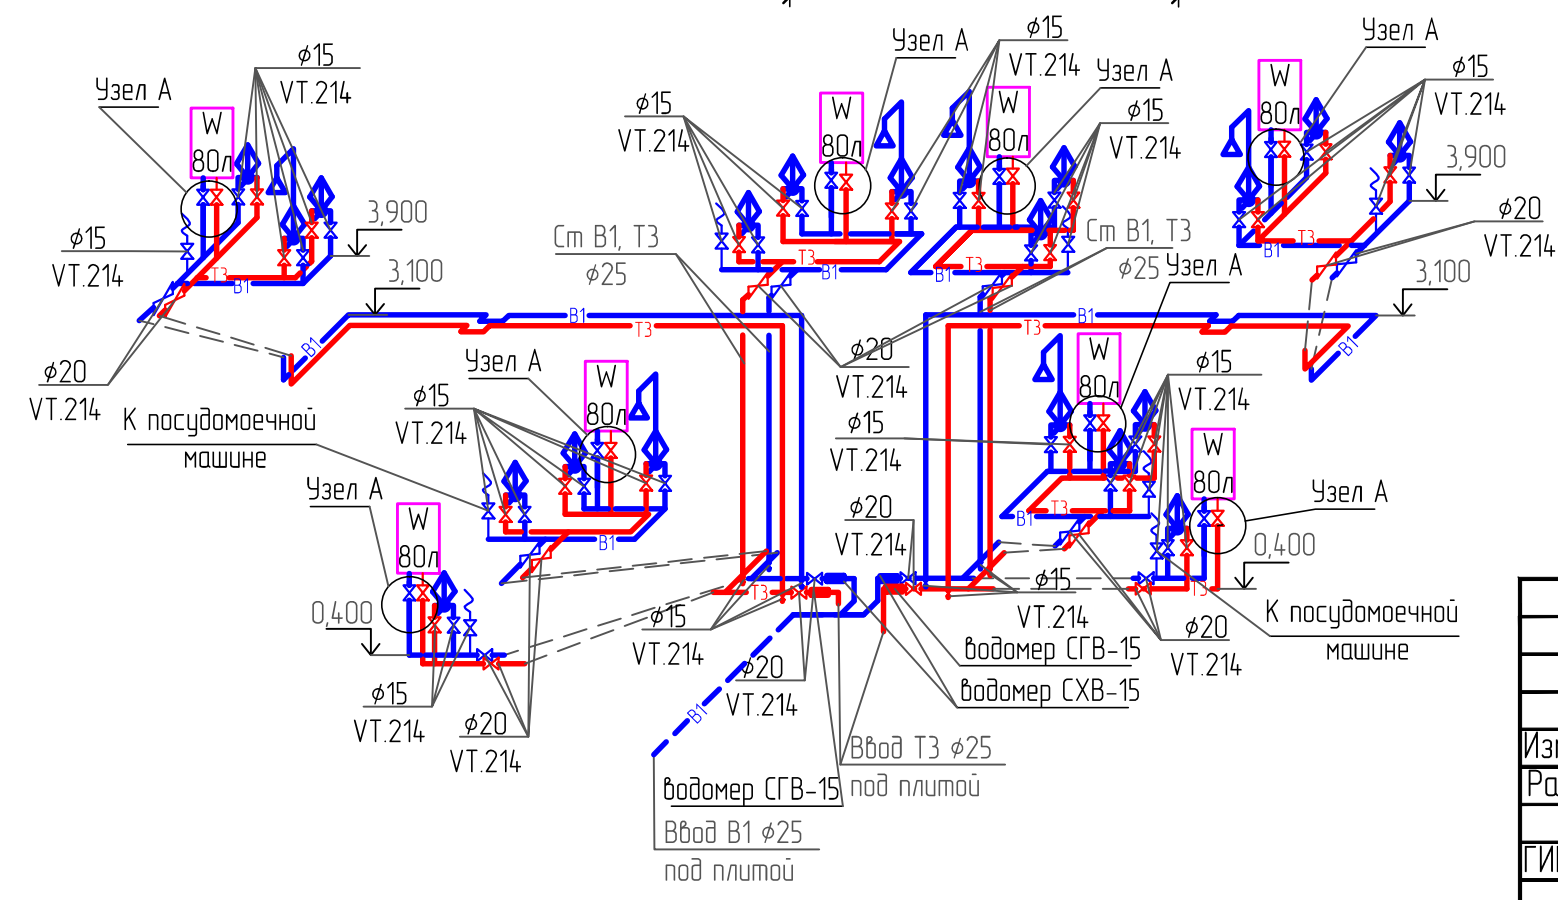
Узел А
$\phi15$
VT.214
W
80л
3,900
$\phi15$
VT.214
T3
B1
3,100
B1
B1
T3
$\phi20$
VT.214

$\phi15$
VT.214
Узел А
W
80л
$\phi15$
VT.214
W
80л
Узел А
$\phi15$
VT.214
Ст В1, Т3
$\phi25$
T3
B1
B1
T3
Ст В1, Т3
$\phi25$
Узел А
$\phi20$
VT.214

Узел А
W
80л
$\phi15$
VT.214
3,900
$\phi20$
VT.214
B1
T3
3,100
B1

Узел А
W
80л
$\phi15$
VT.214
К посудомоечной машине
B1
$\phi15$
VT.214

W
80л
$\phi15$
VT.214
$\phi15$
VT.214
B1
T3
W
80л
Узел А
0,400

Узел А
W
80л
0,400
$\phi15$
VT.214
$\phi20$
VT.214

$\phi20$
VT.214
T3
T3
$\phi15$
VT.214
$\phi20$
VT.214
$\phi15$
VT.214
Водомер СГВ-15
Водомер СХВ-15
$\phi20$
VT.214
К посудомоечной машине
B1
Ввод Т3 $\phi25$
под плитой
Водомер СГВ-15
Ввод В1 $\phi25$
под плитой

Изм
Ра
ГИ